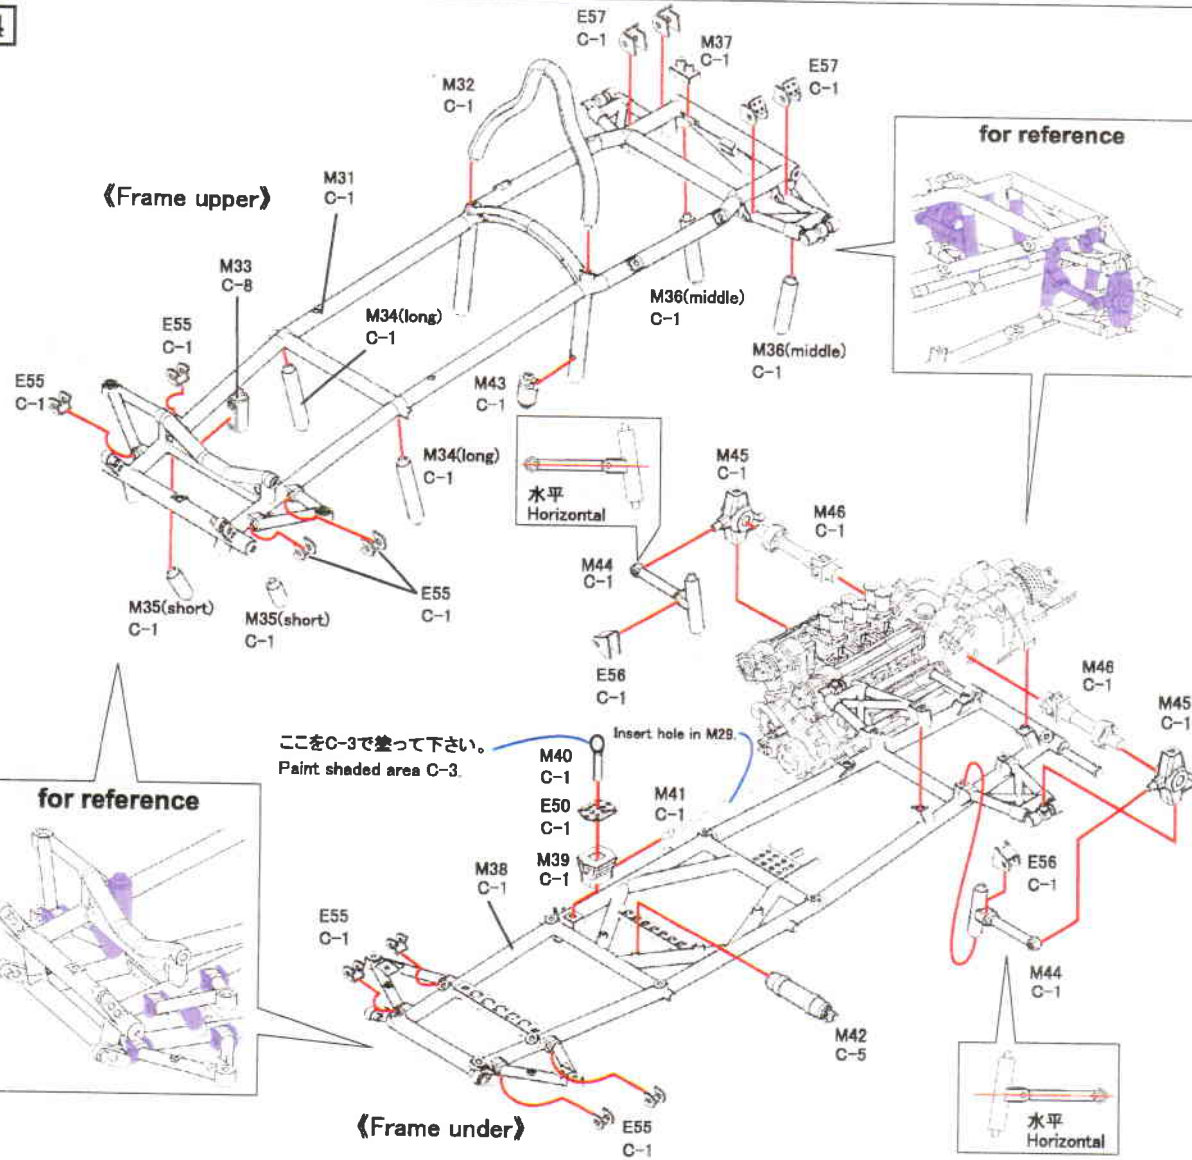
4

E57
C-1

M37
C-1

E57
C-1

M32
C-1

for reference

M31
C-1

《Frame upper》

M33
C-8

M34(long)
C-1

M36(middle)
C-1

E55
C-1

M36(middle)
C-1

E55
C-1

M43
C-1

M34(long)
C-1

水平
Horizontal

M45
C-1

M46
C-1

M44
C-1

E55
C-1

M35(short)
C-1

M35(short)
C-1

E56
C-1

M46
C-1

M45
C-1

ここをC-3で塗って下さい。
Paint shaded area C-3.

M40
C-1

Insert hole in M29.

for reference

E50
C-1

M41
C-1

M39
C-1

M38
C-1

E56
C-1

E55
C-1

M44
C-1

M42
C-5

水平
Horizontal

《Frame under》

E55
C-1